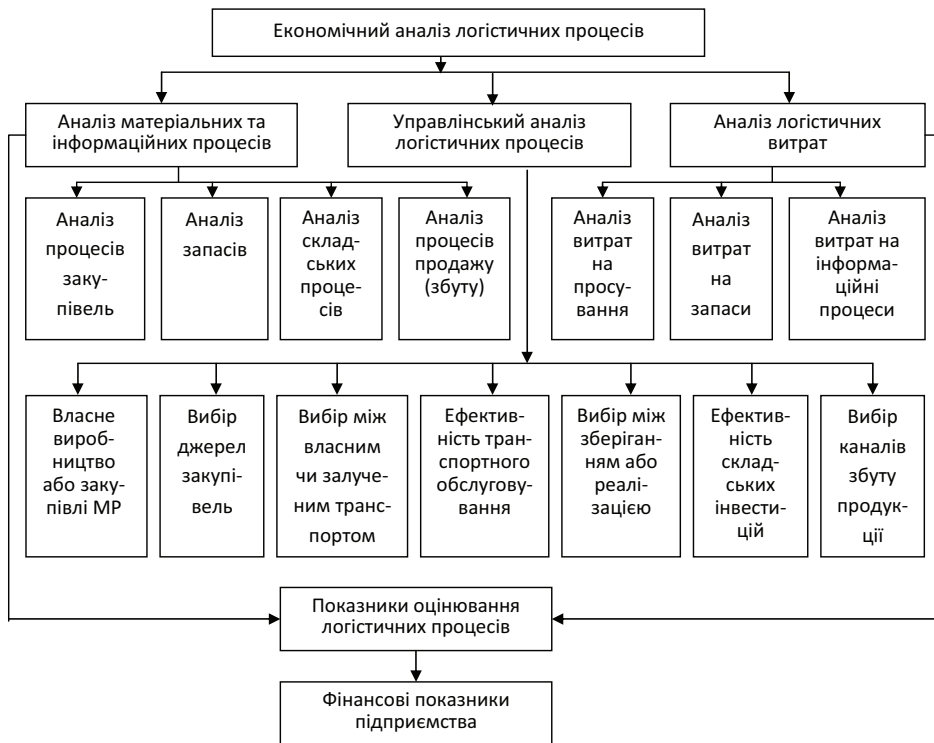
Економічний аналіз логістичних процесів

Аналіз матеріальних та інформаційних процесів

Управлінський аналіз логістичних процесів

Аналіз логістичних витрат

Аналіз процесів закупівель

Аналіз запасів

Аналіз складських процесів

Аналіз процесів продажу (збуту)

Аналіз витрат на просування

Аналіз витрат на запаси

Аналіз витрат на інформаційні процеси

Власне виробництво або закупівлі МР

Вибір джерел закупівель

Вибір між власним чи залученим транспортом

Ефективність транспортного обслуговування

Вибір між зберіганням або реалізацією

Ефективність складських інвестицій

Вибір каналів збуту продукції

Показники оцінювання логістичних процесів

Фінансові показники підприємства